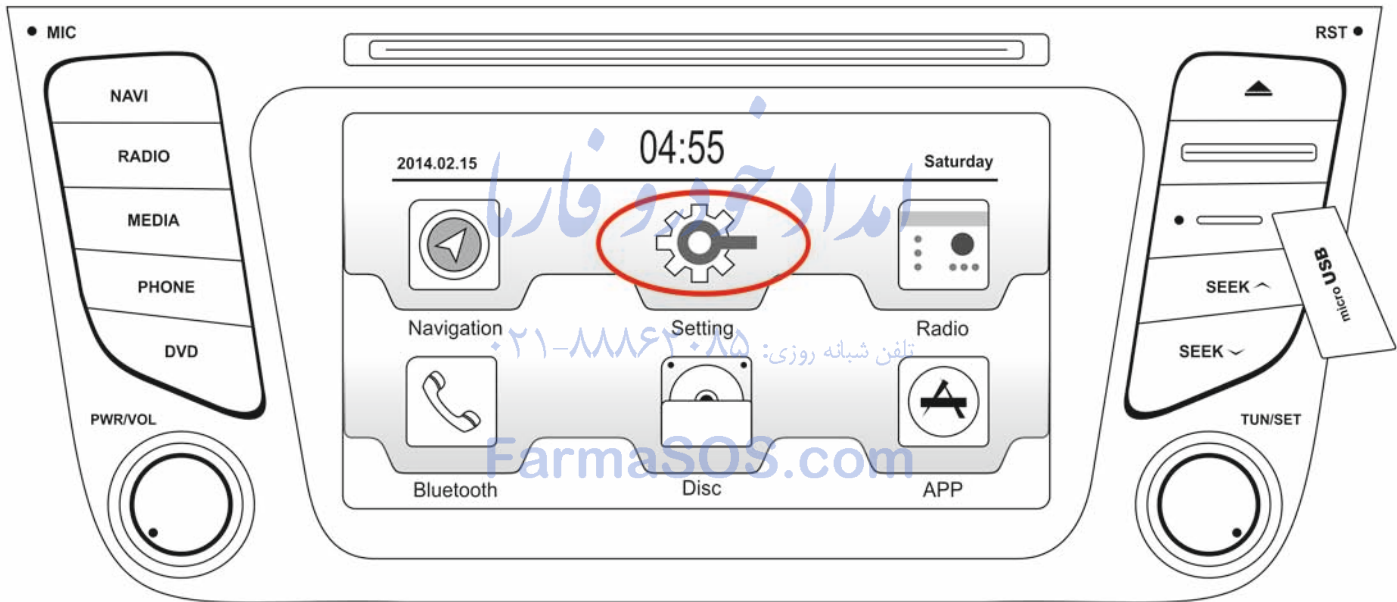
MIC

RST

NAVI

RADIO

MEDIA

PHONE

DVD

PWR/VOL

2014.02.15

04:55

Saturday

امداد خودرو فارما

Navigation

Setting

Radio

تلفن شبانه روزی: ۰۲۱-۸۸۸۶۲۰۸۵

Bluetooth

Disc

APP

FarmaSOS.com

SEEK

SEEK

micro USB

TUN/SET